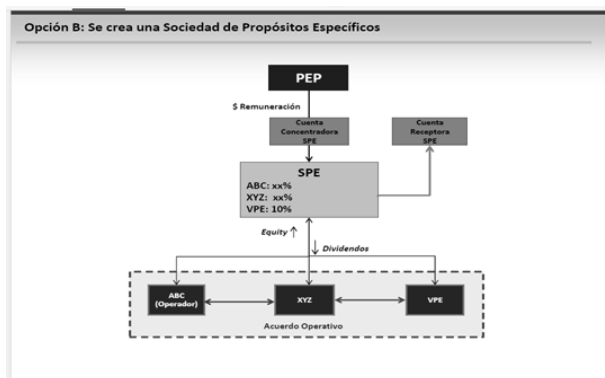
Opción B: Se crea una Sociedad de Propósitos Específicos

PEP

$ Remuneración

Cuenta Concentradora SPE

Cuenta Receptora SPE

SPE
ABC: xx%
XYZ: xx%
VPE: 10%

Equity

Dividendos

ABC (Operador)

XYZ

VPE

Acuerdo Operativo